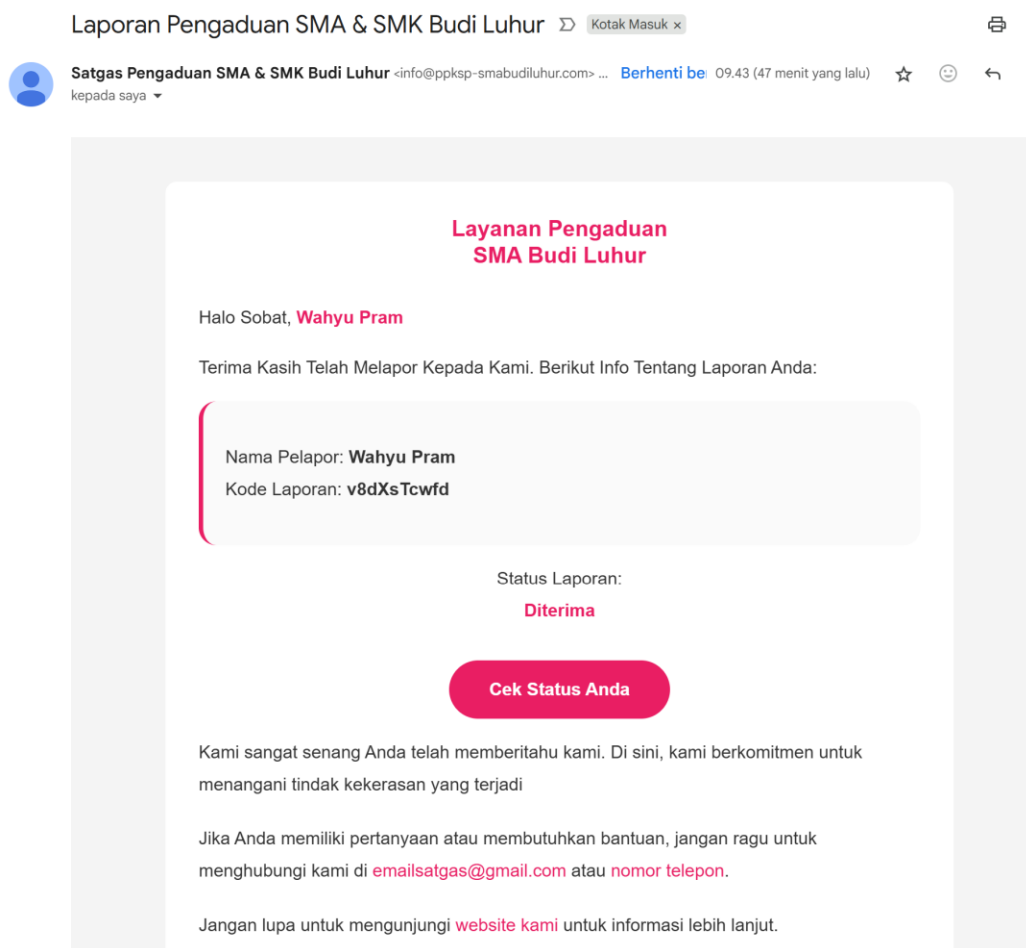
Laporan Pengaduan SMA & SMK Budi Luhur Kotak Masuk ×

Satgas Pengaduan SMA & SMK Budi Luhur <info@ppksp-smabudiluhur.com> ... Berhenti be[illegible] 09.43 (47 menit yang lalu)
kepada saya

Layanan Pengaduan
SMA Budi Luhur

Halo Sobat, Wahyu Pram

Terima Kasih Telah Melapor Kepada Kami. Berikut Info Tentang Laporan Anda:

Nama Pelapor: Wahyu Pram
Kode Laporan: v8dXsTcwfd

Status Laporan:
Diterima

Cek Status Anda

Kami sangat senang Anda telah memberitahu kami. Di sini, kami berkomitmen untuk menangani tindak kekerasan yang terjadi

Jika Anda memiliki pertanyaan atau membutuhkan bantuan, jangan ragu untuk menghubungi kami di emailsatgas@gmail.com atau nomor telepon.

Jangan lupa untuk mengunjungi website kami untuk informasi lebih lanjut.